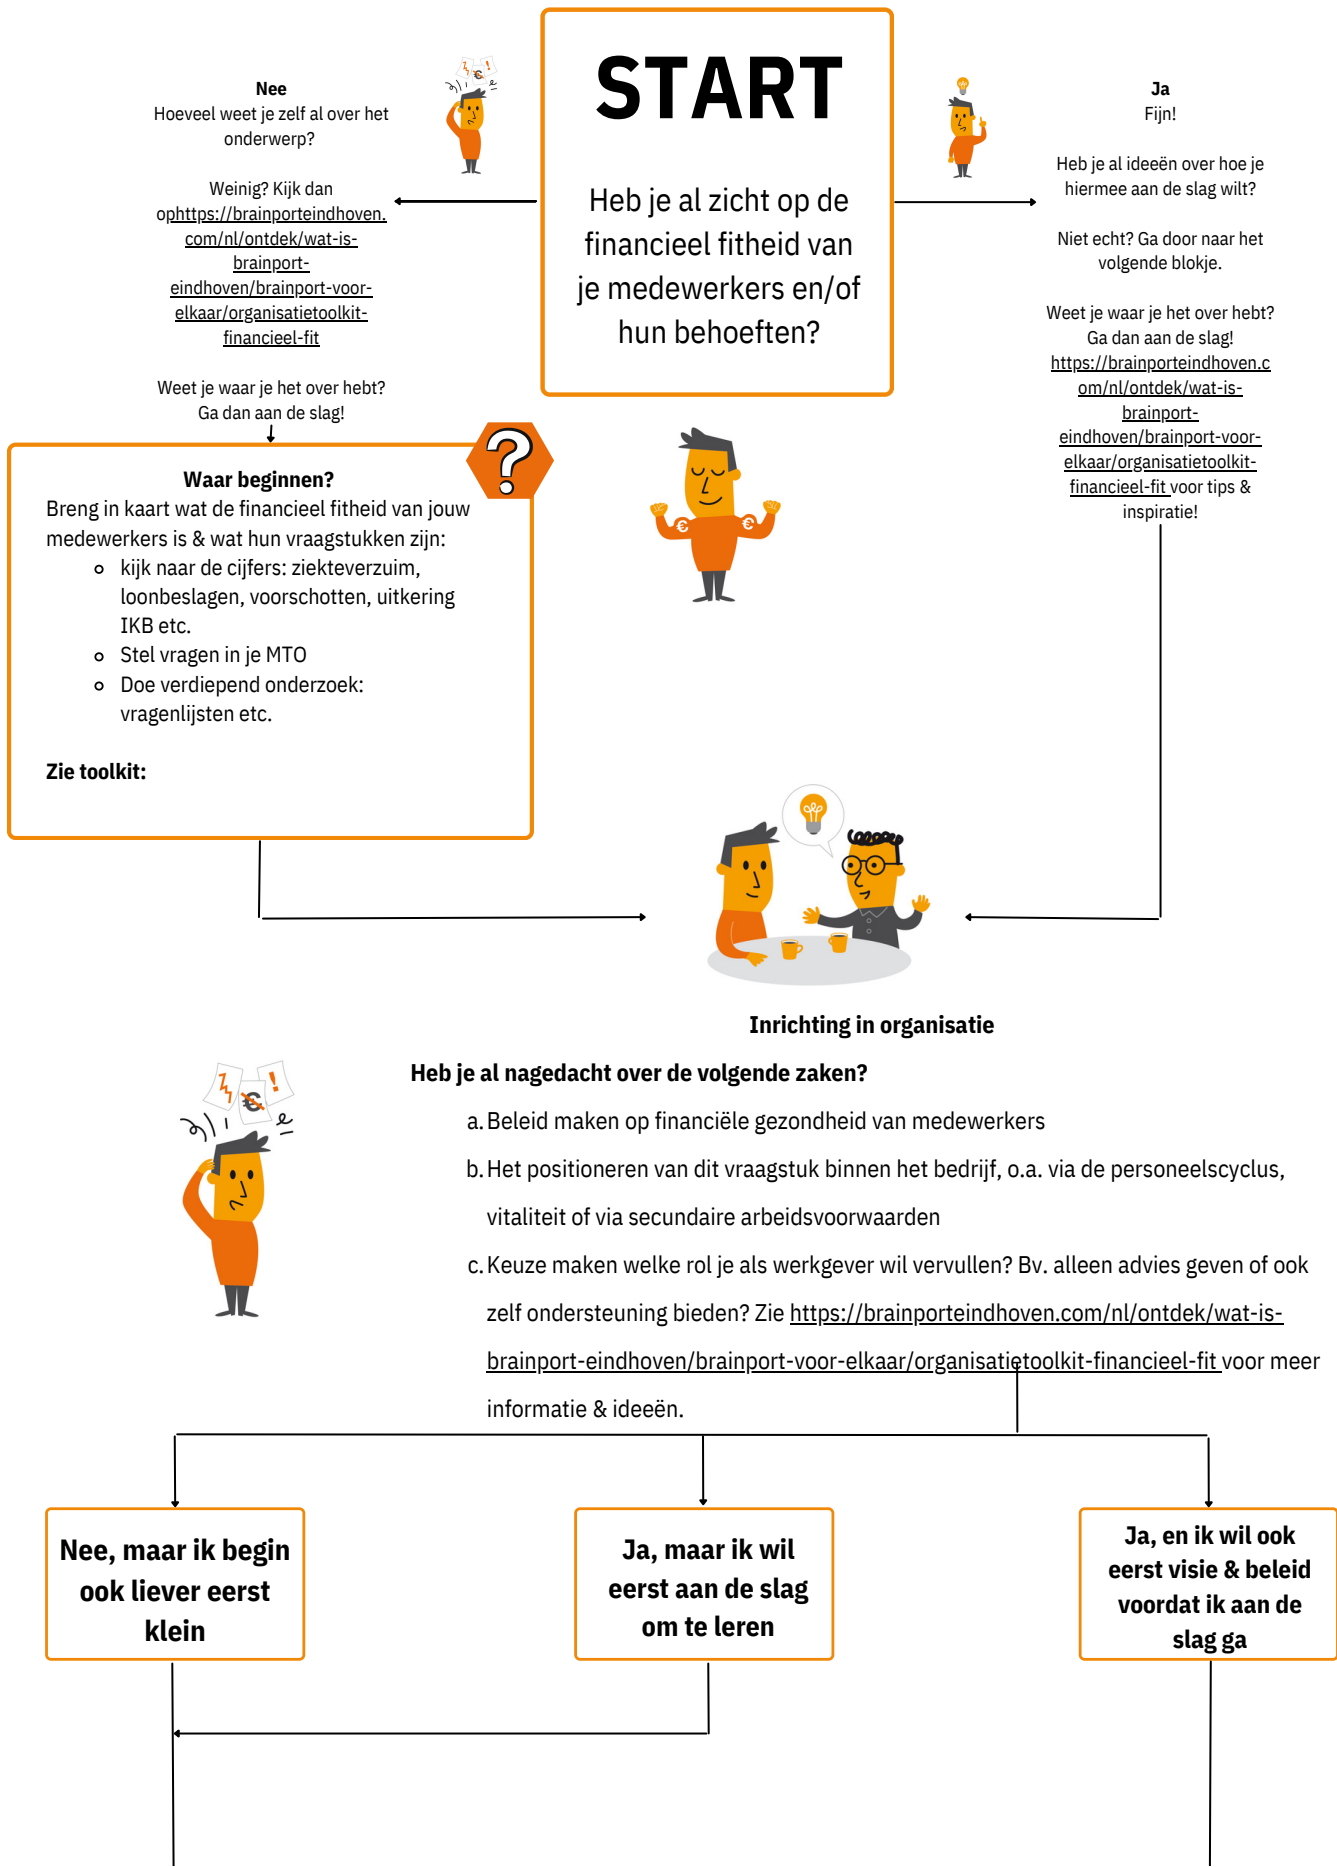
START

Heb je al zicht op de financieel fitheid van je medewerkers en/of hun behoeften?

Nee
Hoeveel weet je zelf al over het onderwerp?

Weinig? Kijk dan ophttps://brainporteindhoven.com/nl/ontdek/wat-is-brainport-eindhoven/brainport-voor-elkaar/organisatietoolkit-financieel-fit

Weet je waar je het over hebt? Ga dan aan de slag!

Ja
Fijn!

Heb je al ideeën over hoe je hiermee aan de slag wilt?

Niet echt? Ga door naar het volgende blokje.

Weet je waar je het over hebt? Ga dan aan de slag! https://brainporteindhoven.com/nl/ontdek/wat-is-brainport-eindhoven/brainport-voor-elkaar/organisatietoolkit-financieel-fit voor tips & inspiratie!

Waar beginnen?
Breng in kaart wat de financieel fitheid van jouw medewerkers is & wat hun vraagstukken zijn:
- kijk naar de cijfers: ziekteverzuim, loonbeslagen, voorschotten, uitkering IKB etc.
- Stel vragen in je MTO
- Doe verdiepend onderzoek: vragenlijsten etc.

Zie toolkit:

Inrichting in organisatie

Heb je al nagedacht over de volgende zaken?
a. Beleid maken op financiële gezondheid van medewerkers
b. Het positioneren van dit vraagstuk binnen het bedrijf, o.a. via de personeelscyclus, vitaliteit of via secundaire arbeidsvoorwaarden
c. Keuze maken welke rol je als werkgever wil vervullen? Bv. alleen advies geven of ook zelf ondersteuning bieden? Zie https://brainporteindhoven.com/nl/ontdek/wat-is-brainport-eindhoven/brainport-voor-elkaar/organisatietoolkit-financieel-fit voor meer informatie & ideeën.

Nee, maar ik begin ook liever eerst klein

Ja, maar ik wil eerst aan de slag om te leren

Ja, en ik wil ook eerst visie & beleid voordat ik aan de slag ga